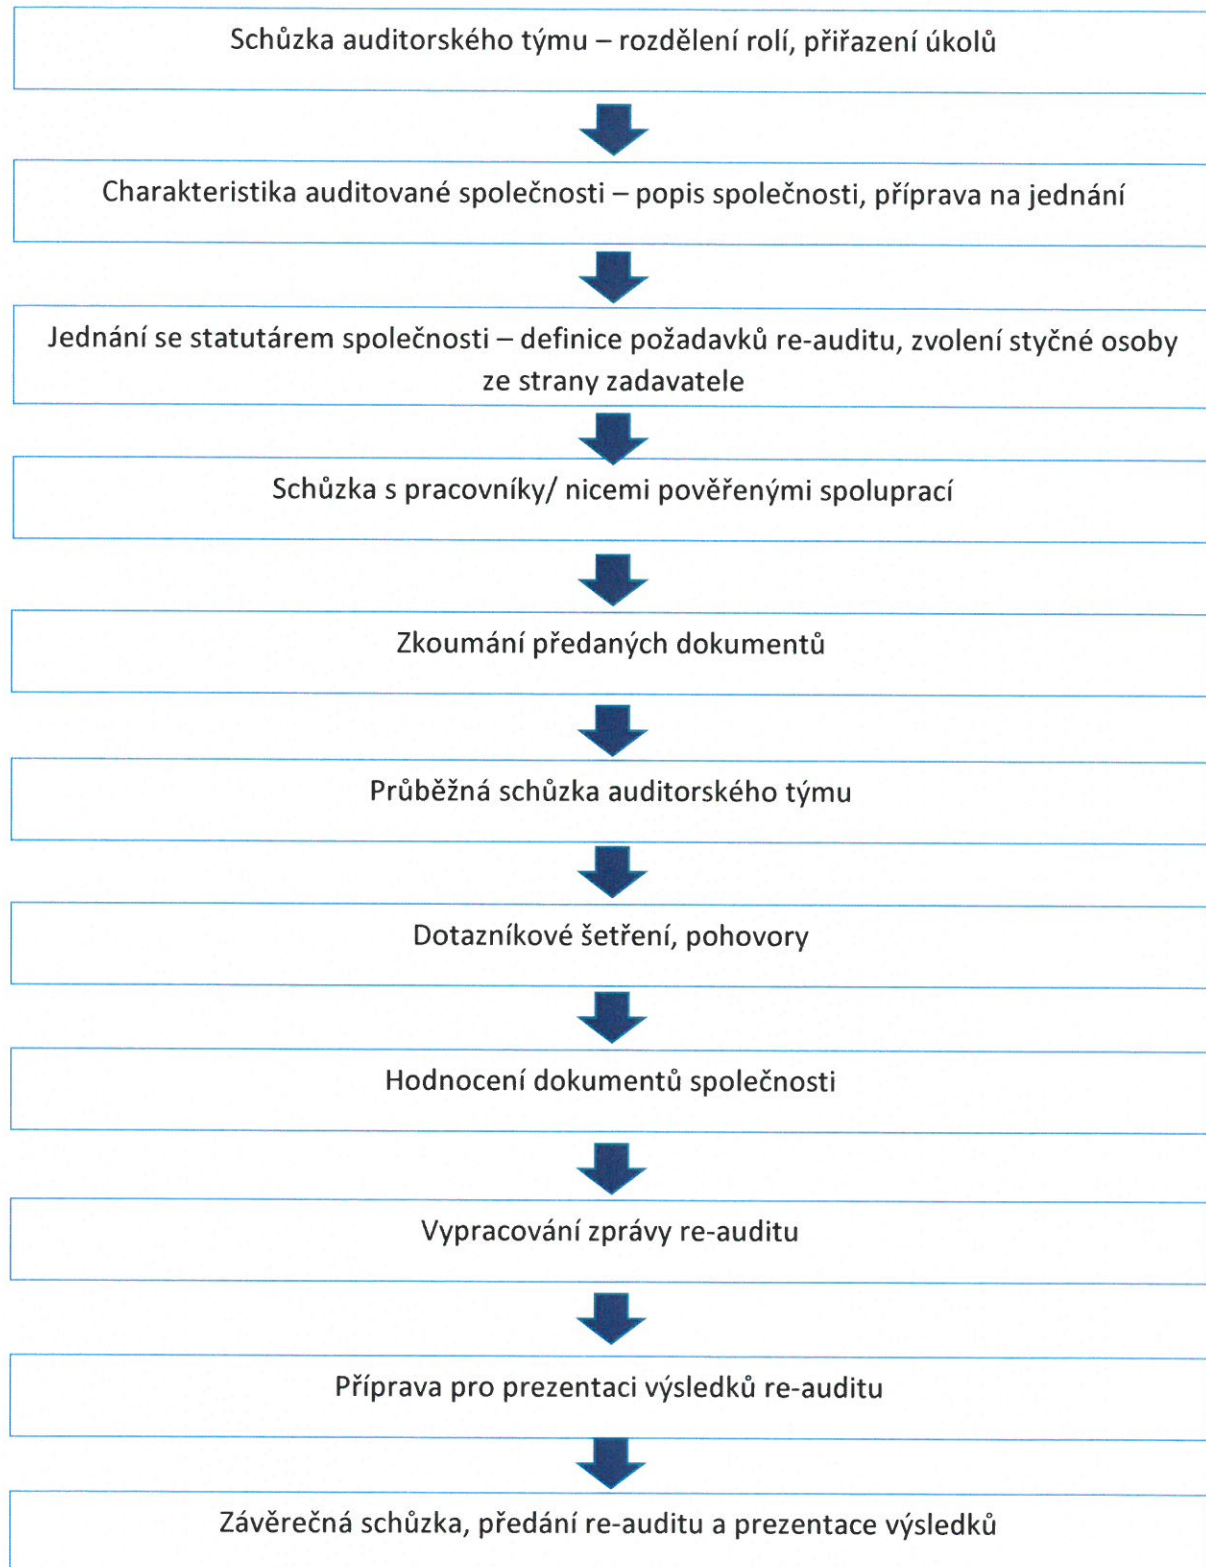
Schůzka auditorského týmu – rozdělení rolí, přiřazení úkolů

Charakteristika auditované společnosti – popis společnosti, příprava na jednání

Jednání se statutárem společnosti – definice požadavků re-auditu, zvolení styčné osoby ze strany zadavatele

Schůzka s pracovníky/ nicemi pověřenými spoluprací

Zkoumání předaných dokumentů

Průběžná schůzka auditorského týmu

Dotazníkové šetření, pohovory

Hodnocení dokumentů společnosti

Vypracování zprávy re-auditu

Příprava pro prezentaci výsledků re-auditu

Závěrečná schůzka, předání re-auditu a prezentace výsledků